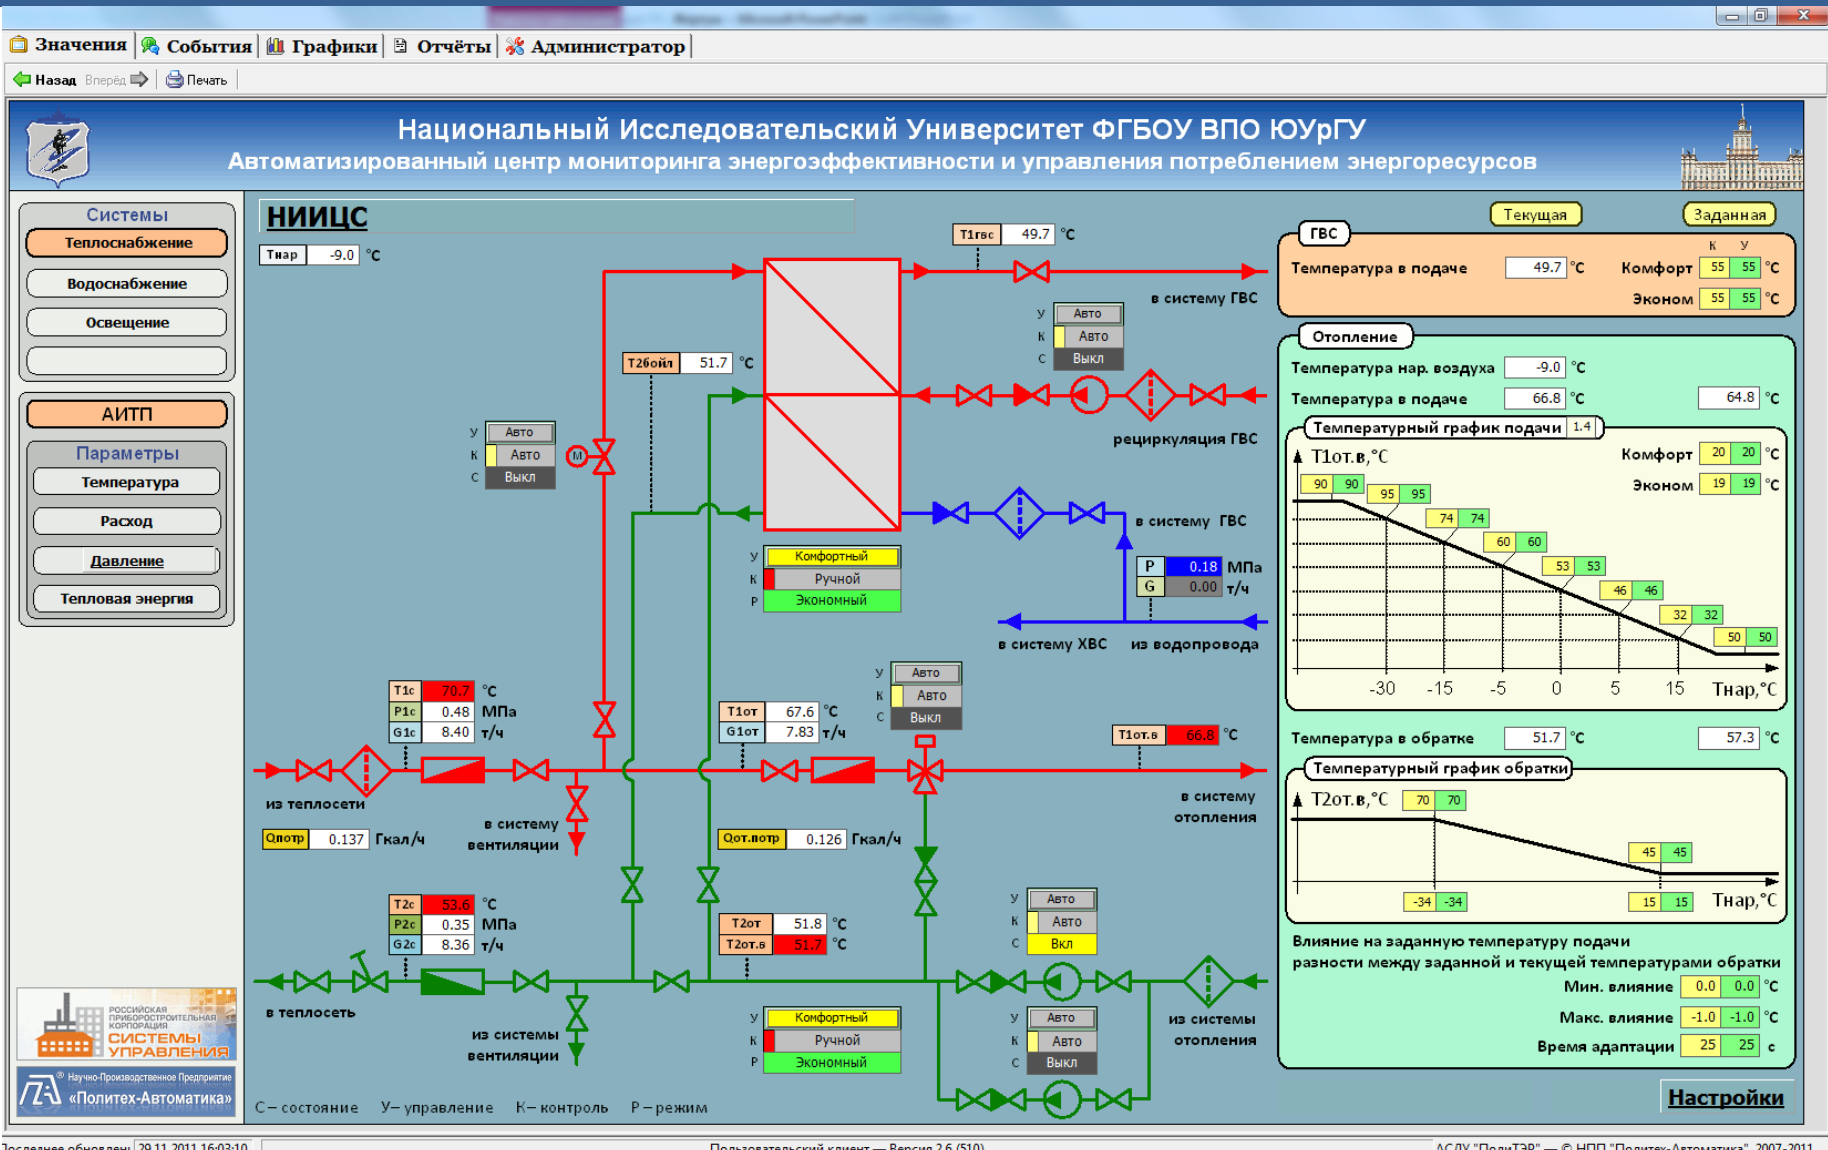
Значения | События | Графики | Отчёты | Администратор

Назад Вперёд Печать

Национальный Исследовательский Университет ФГБОУ ВПО ЮУрГУ
Автоматизированный центр мониторинга энергоэффективности и управления потреблением энергоресурсов

Системы
Теплоснабжение
Водоснабжение
Освещение

АИТП
Параметры
Температура
Расход
Давление
Тепловая энергия

НИИЦС

Тнар -9.0 °С

Т1гвс 49.7 °С

в систему ГВС

у Авто
к Авто
с Выкл

Т2бойл 51.7 °С

рециркуляция ГВС

у Авто
к Авто
с Выкл

в систему ГВС

у Комфортный
к Ручной
р Экономный

P 0.18 МПа
G 0.00 т/ч

в систему ХВС из водопровода

у Авто
к Авто
с Выкл

T1с 70.7 °С
P1с 0.48 МПа
G1с 8.40 т/ч

T1от 67.6 °С
G1от 7.83 т/ч

T1от.в 66.8 °С

из теплосети

в систему вентиляции

в систему отопления

Qпотр 0.137 Гкал/ч

Qот.потр 0.126 Гкал/ч

T2с 53.6 °С
P2с 0.35 МПа
G2с 8.36 т/ч

T2от 51.8 °С
T2от.в 51.7 °С

у Авто
к Авто
с Вкл

в теплосеть

из системы вентиляции

у Комфортный
к Ручной
р Экономный

у Авто
к Авто
с Выкл

из системы отопления

С – состояние У – управление К – контроль Р – режим

Текущая Заданная

ГВС
к у
Температура в подаче 49.7 °С Комфорт 55 55 °С
Эконом 55 55 °С

Отопление
Температура нар. воздуха -9.0 °С
Температура в подаче 66.8 °С 64.8 °С

Температурный график подачи 1.4
T1от.в,°С Комфорт 20 20 °С
Эконом 19 19 °С
90 90
95 95
74 74
60 60
53 53
46 46
32 32
50 50
-30 -15 -5 0 5 15 Тнар,°С

Температура в обратке 51.7 °С 57.3 °С

Температурный график обратки
T2от.в,°С 70 70
45 45
-34 -34 15 15 Тнар,°С

Влияние на заданную температуру подачи разности между заданной и текущей температурами обратки
Мин. влияние 0.0 0.0 °С
Макс. влияние -1.0 -1.0 °С
Время адаптации 25 25 с

Настройки

РОССИЙСКАЯ ПРИБОРОСТРОИТЕЛЬНАЯ КОРПОРАЦИЯ СИСТЕМЫ УПРАВЛЕНИЯ

Научно-Производственное Предприятие «Политех-Автоматика»

Последнее обновление: 29.11.2011 16:03:10 Пользовательский клиент — Версия 2.6 (510) АСДУ "ПолиТЭР" — © НПП "Политех-Автоматика", 2007-2011